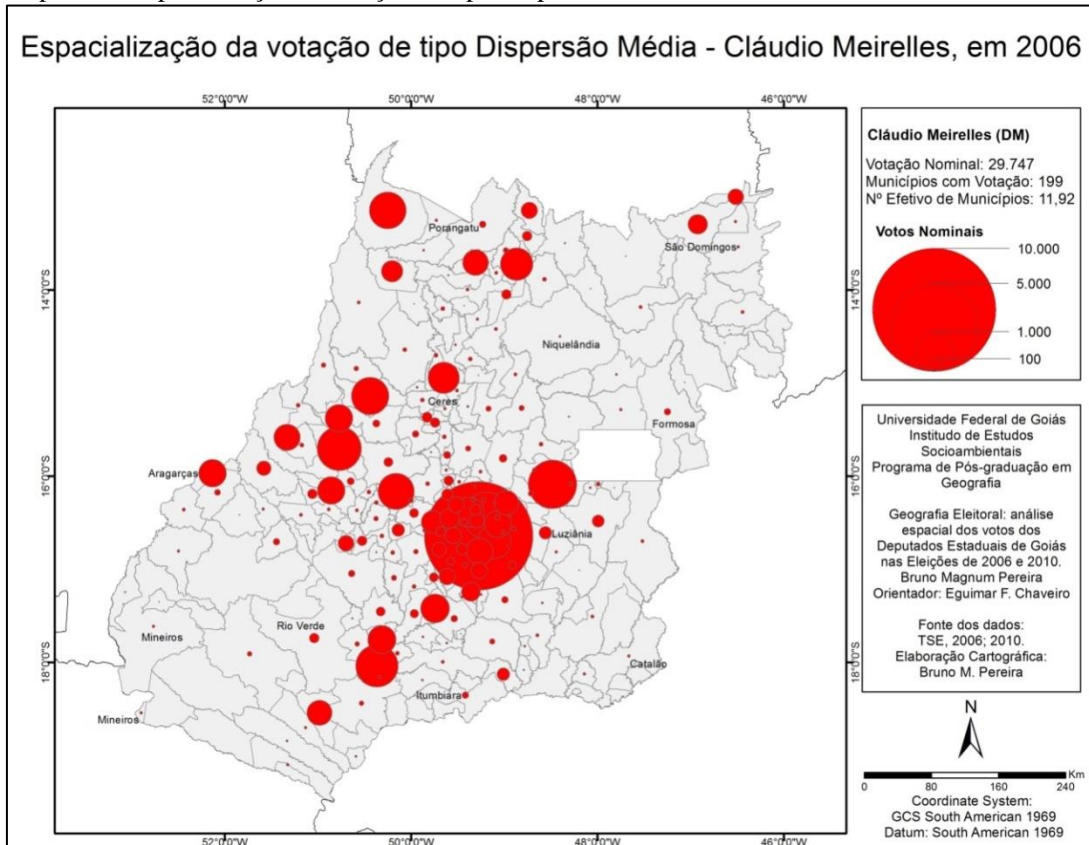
Espacialização da votação de tipo Dispersão Média - Cláudio Meirelles, em 2006

52°0'0"W 50°0'0"W 48°0'0"W 46°0'0"W

14°0'0"S 16°0'0"S 18°0'0"S

Porangatu
São Domingos
Niquelândia
Ceres
Formosa
Aragarças
Luziânia
Rio Verde
Mineiros
Catalão
Itumbiara
Mineiros

Cláudio Meirelles (DM)
Votação Nominal: 29.747
Municípios com Votação: 199
Nº Efetivo de Municípios: 11,92

Votos Nominais
10.000
5.000
1.000
100

Universidade Federal de Goiás
Instituto de Estudos Socioambientais
Programa de Pós-graduação em Geografia

Geografia Eleitoral: análise espacial dos votos dos Deputados Estaduais de Goiás nas Eleições de 2006 e 2010.
Bruno Magnum Pereira
Orientador: Eguimar F. Chaveiro

Fonte dos dados:
TSE, 2006; 2010.
Elaboração Cartográfica:
Bruno M. Pereira

N

0 80 160 240 Km
Coordinate System:
GCS South American 1969
Datum: South American 1969